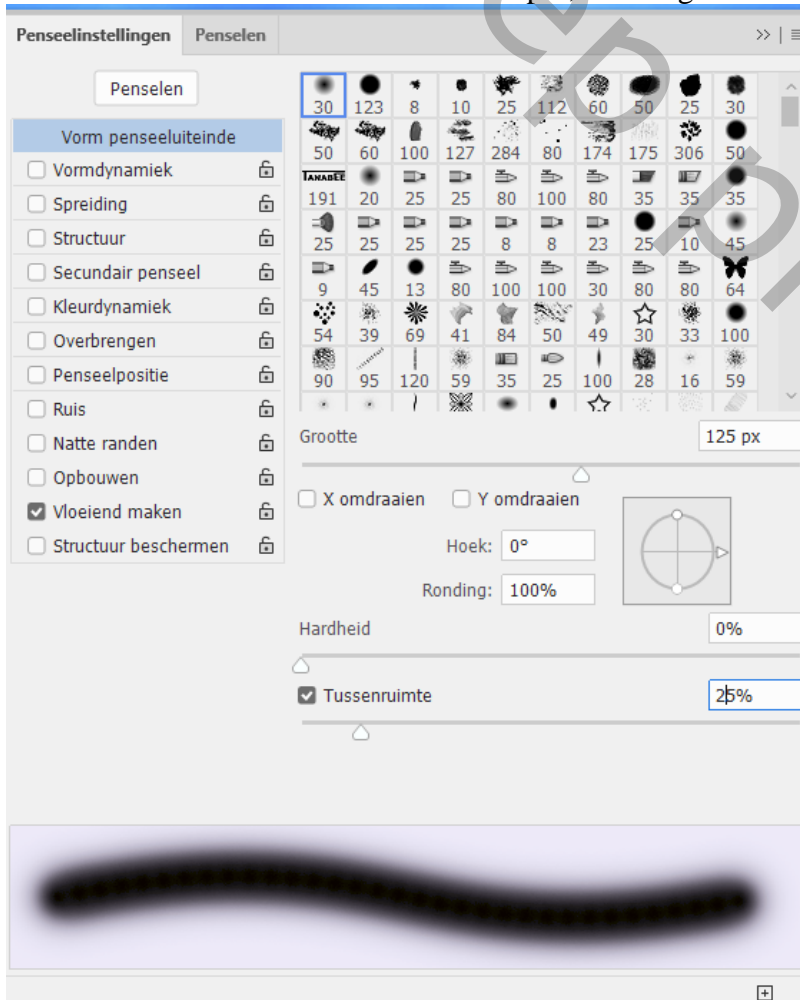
Penseelinstellingen Penselen

Penselen

Vorm penseeluiteinde
Vormdynamiek
Spreiding
Structuur
Secundair penseel
Kleurdynamiek
Overbrengen
Penseelpositie
Ruis
Natte randen
Opbouwen
Vloeiend maken
Structuur beschermen

| 30 | 123 | 8 | 10 | 25 | 112 | 60 | 50 | 25 | 30 |
|---|---|---|---|---|---|---|---|---|---|
| 50 | 60 | 100 | 127 | 284 | 80 | 174 | 175 | 306 | 50 |
| 191 | 20 | 25 | 25 | 80 | 100 | 80 | 35 | 35 | 35 |
| 25 | 25 | 25 | 25 | 8 | 8 | 23 | 25 | 10 | 45 |
| 9 | 45 | 13 | 80 | 100 | 100 | 30 | 80 | 80 | 64 |
| 54 | 39 | 69 | 41 | 84 | 50 | 49 | 30 | 33 | 100 |
| 90 | 95 | 120 | 59 | 35 | 25 | 100 | 28 | 16 | 59 |

Grootte 125 px

X omdraaien Y omdraaien

Hoek: 0°

Ronding: 100%

Hardheid 0%

Tussenruimte 25%